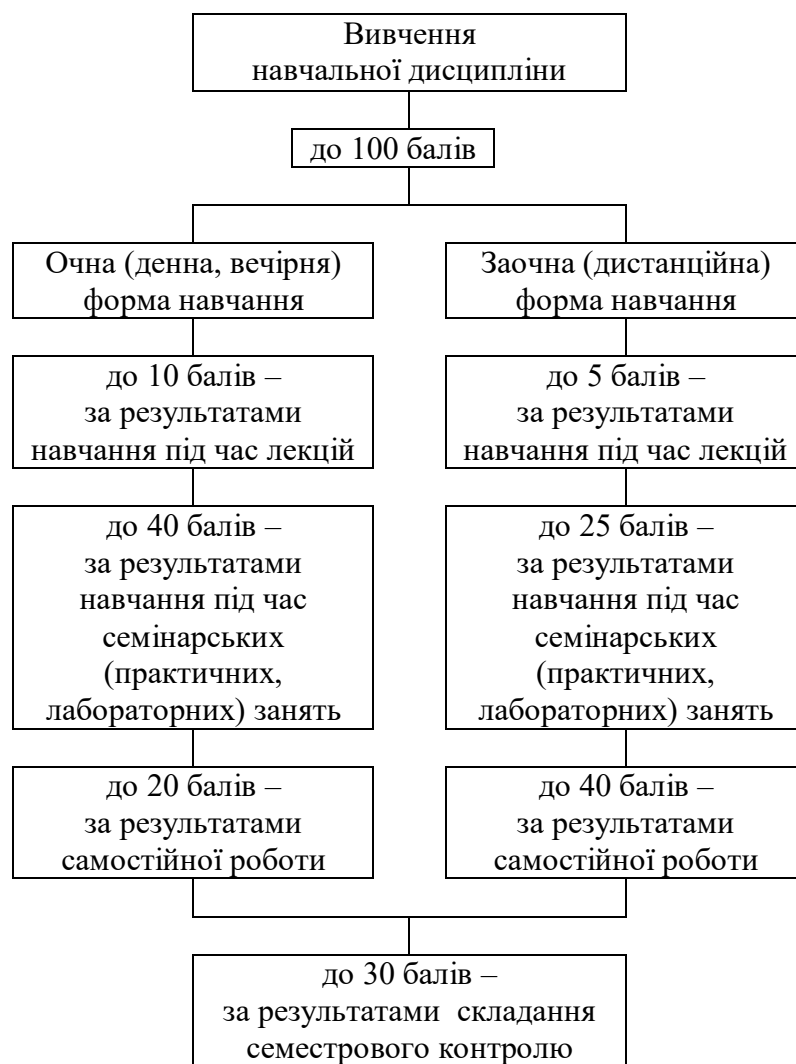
Вивчення навчальної дисципліни

до 100 балів

Очна (денна, вечірня) форма навчання

до 10 балів – за результатами навчання під час лекцій

до 40 балів – за результатами навчання під час семінарських (практичних, лабораторних) занять

до 20 балів – за результатами самостійної роботи

Заочна (дистанційна) форма навчання

до 5 балів – за результатами навчання під час лекцій

до 25 балів – за результатами навчання під час семінарських (практичних, лабораторних) занять

до 40 балів – за результатами самостійної роботи

до 30 балів – за результатами складання семестрового контролю